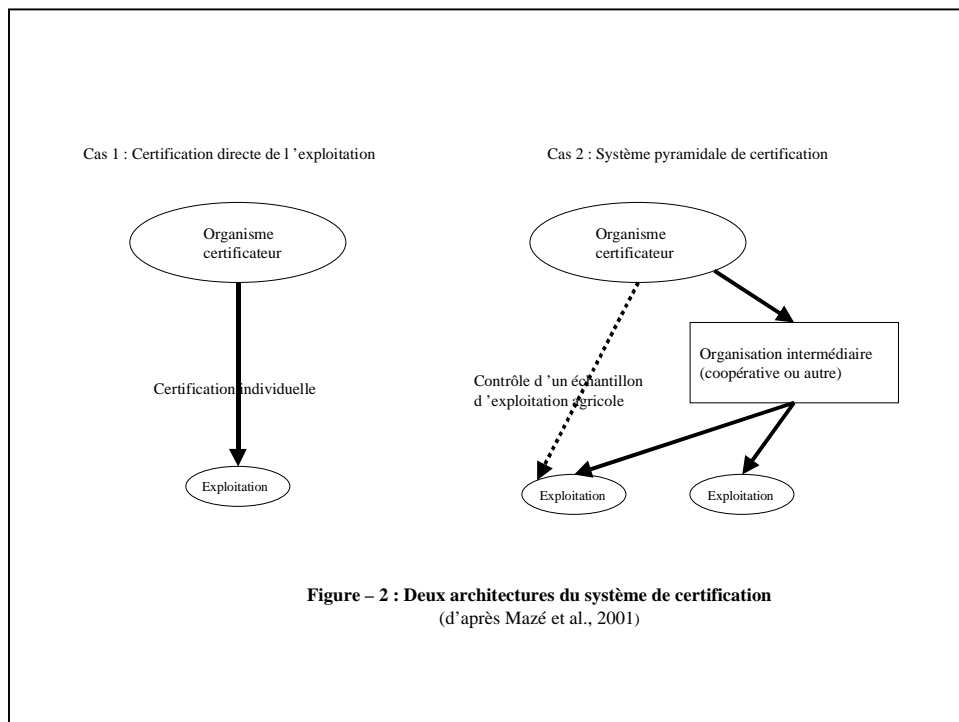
Cas 1 : Certification directe de l 'exploitation

Organisme certificateur

Certification individuelle

Exploitation

Cas 2 : Système pyramidale de certification

Organisme certificateur

Organisation intermédiaire (coopérative ou autre)

Contrôle d 'un échantillon d 'exploitation agricole

Exploitation

Exploitation

**Figure – 2 : Deux architectures du système de certification**
(d'après Mazé et al., 2001)